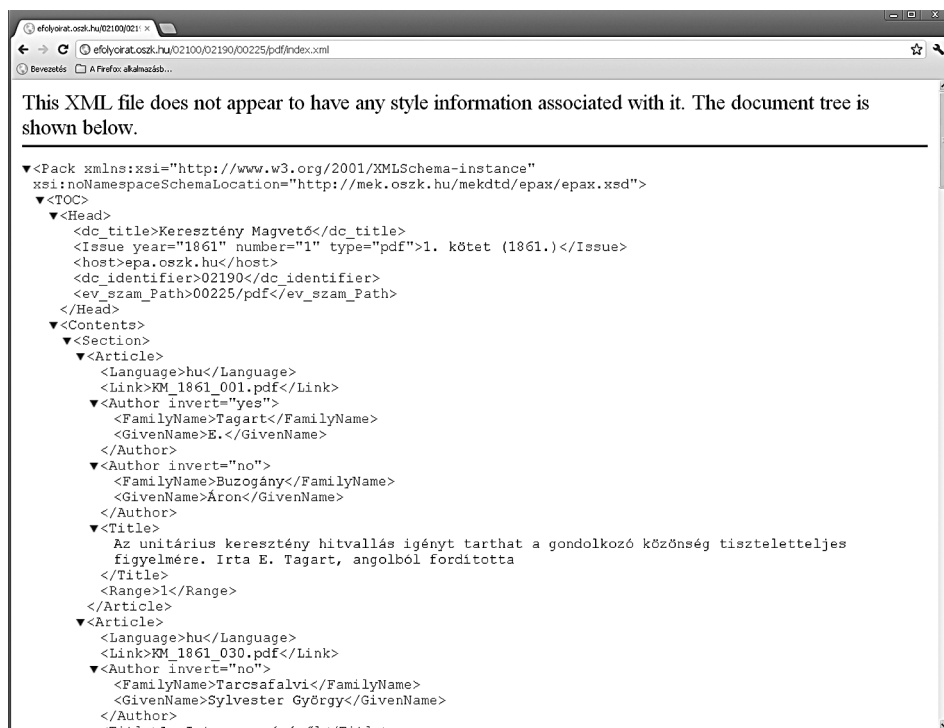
efolyoirat.oszk.hu/02100/021 ×

efolyoirat.oszk.hu/02100/02190/00225/pdf/index.xml

Bevezetés A Firefox alkalmazásb...

This XML file does not appear to have any style information associated with it. The document tree is shown below.

▼<Pack xmlns:xsi="http://www.w3.org/2001/XMLSchema-instance" xsi:noNamespaceSchemaLocation="http://mek.oszk.hu/mekdtd/epax/epax.xsd">
▼<TOC>
▼<Head>
<dc_title>Keresztény Magvető</dc_title>
<Issue year="1861" number="1" type="pdf">1. kötet (1861.)</Issue>
<host>epa.oszk.hu</host>
<dc_identifier>02190</dc_identifier>
<ev_szam_Path>00225/pdf</ev_szam_Path>
</Head>
▼<Contents>
▼<Section>
▼<Article>
<Language>hu</Language>
<Link>KM_1861_001.pdf</Link>
▼<Author invert="yes">
<FamilyName>Tagart</FamilyName>
<GivenName>E.</GivenName>
</Author>
▼<Author invert="no">
<FamilyName>Buzogány</FamilyName>
<GivenName>Áron</GivenName>
</Author>
▼<Title>
Az unitárius keresztény hitvallás igényt tarthat a gondolkozó közönség tiszteletteljes figyelmére. Irta E. Tagart, angolból fordította
</Title>
<Range>1</Range>
</Article>
▼<Article>
<Language>hu</Language>
<Link>KM_1861_030.pdf</Link>
▼<Author invert="no">
<FamilyName>Tarcsafalvi</FamilyName>
<GivenName>Sylvester György</GivenName>
</Author>
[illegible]